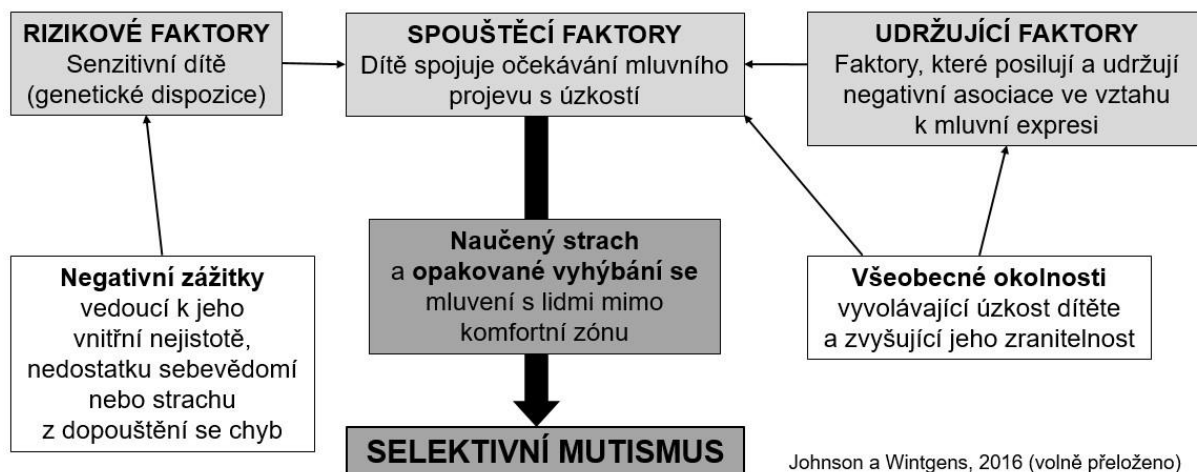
RIZIKOVÉ FAKTORY
Senzitivní dítě (genetické dispozice)

SPOUŠTĚCÍ FAKTORY
Dítě spojuje očekávání mluvního projevu s úzkostí

UDRŽUJÍCÍ FAKTORY
Faktory, které posilují a udržují negativní asociace ve vztahu k mluvní expresi

Negativní zážitky
vedoucí k jeho vnitřní nejistotě, nedostatku sebevědomí nebo strachu z dopouštění se chyb

Naučený strach a opakované vyhýbání se mluvení s lidmi mimo komfortní zónu

Všeobecné okolnosti
vyvolávající úzkost dítěte a zvyšující jeho zranitelnost

SELEKTIVNÍ MUTISMUS

Johnson a Wintgens, 2016 (volně přeloženo)